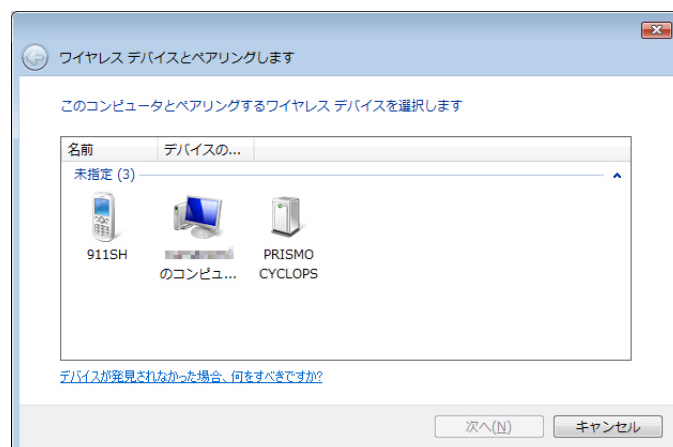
ワイヤレス デバイスとペアリングします

このコンピュータとペアリングするワイヤレス デバイスを選択します

名前 デバイスの...

未指定 (3)

911SH

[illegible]のコンピュ...

PRISMO CYCLOPS

デバイスが発見されなかった場合、何をすべきですか?

次へ(N)

キャンセル